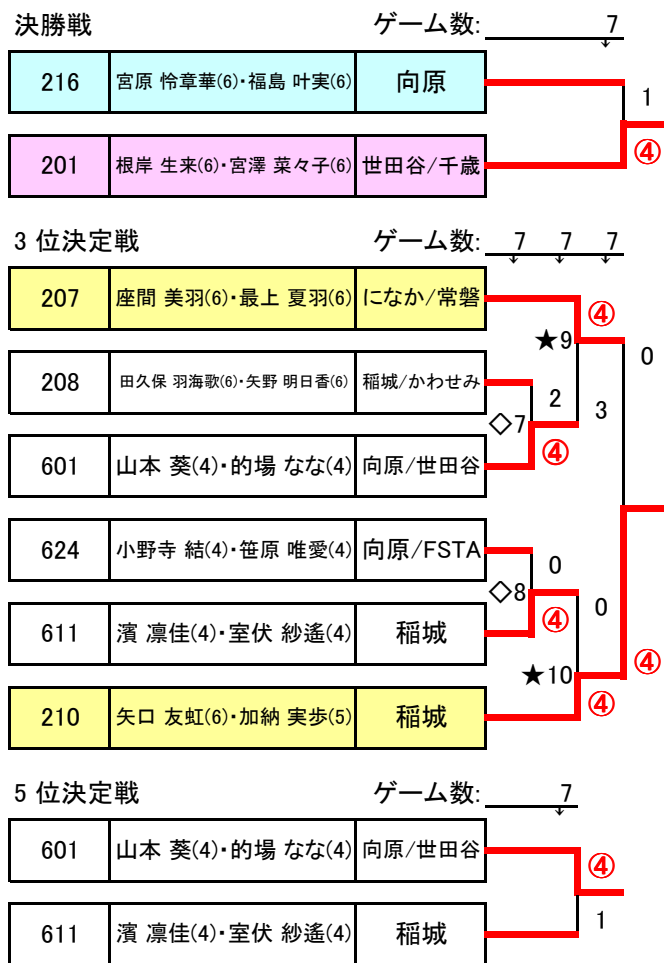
決勝戦

ゲーム数: 7

| 216 | 宮原 怜章華(6)・福島 叶実(6) | 向原 |
|---|---|---|
| 201 | 根岸 生来(6)・宮澤 菜々子(6) | 世田谷/千歳 |

1
④

3 位決定戦

ゲーム数: 7 7 7

| 207 | 座間 美羽(6)・最上 夏羽(6) | になか/常磐 |
|---|---|---|
| 208 | 田久保 羽海歌(6)・矢野 明日香(6) | 稲城/かわせみ |
| 601 | 山本 葵(4)・的場 なな(4) | 向原/世田谷 |
| 624 | 小野寺 結(4)・笹原 唯愛(4) | 向原/FSTA |
| 611 | 濱 凛佳(4)・室伏 紗遙(4) | 稲城 |
| 210 | 矢口 友虹(6)・加納 実歩(5) | 稲城 |

④
★9
0
2
3
◇7
④
0
◇8
0
④
④
★10
④

5 位決定戦

ゲーム数: 7

| 601 | 山本 葵(4)・的場 なな(4) | 向原/世田谷 |
|---|---|---|
| 611 | 濱 凛佳(4)・室伏 紗遙(4) | 稲城 |

④
1